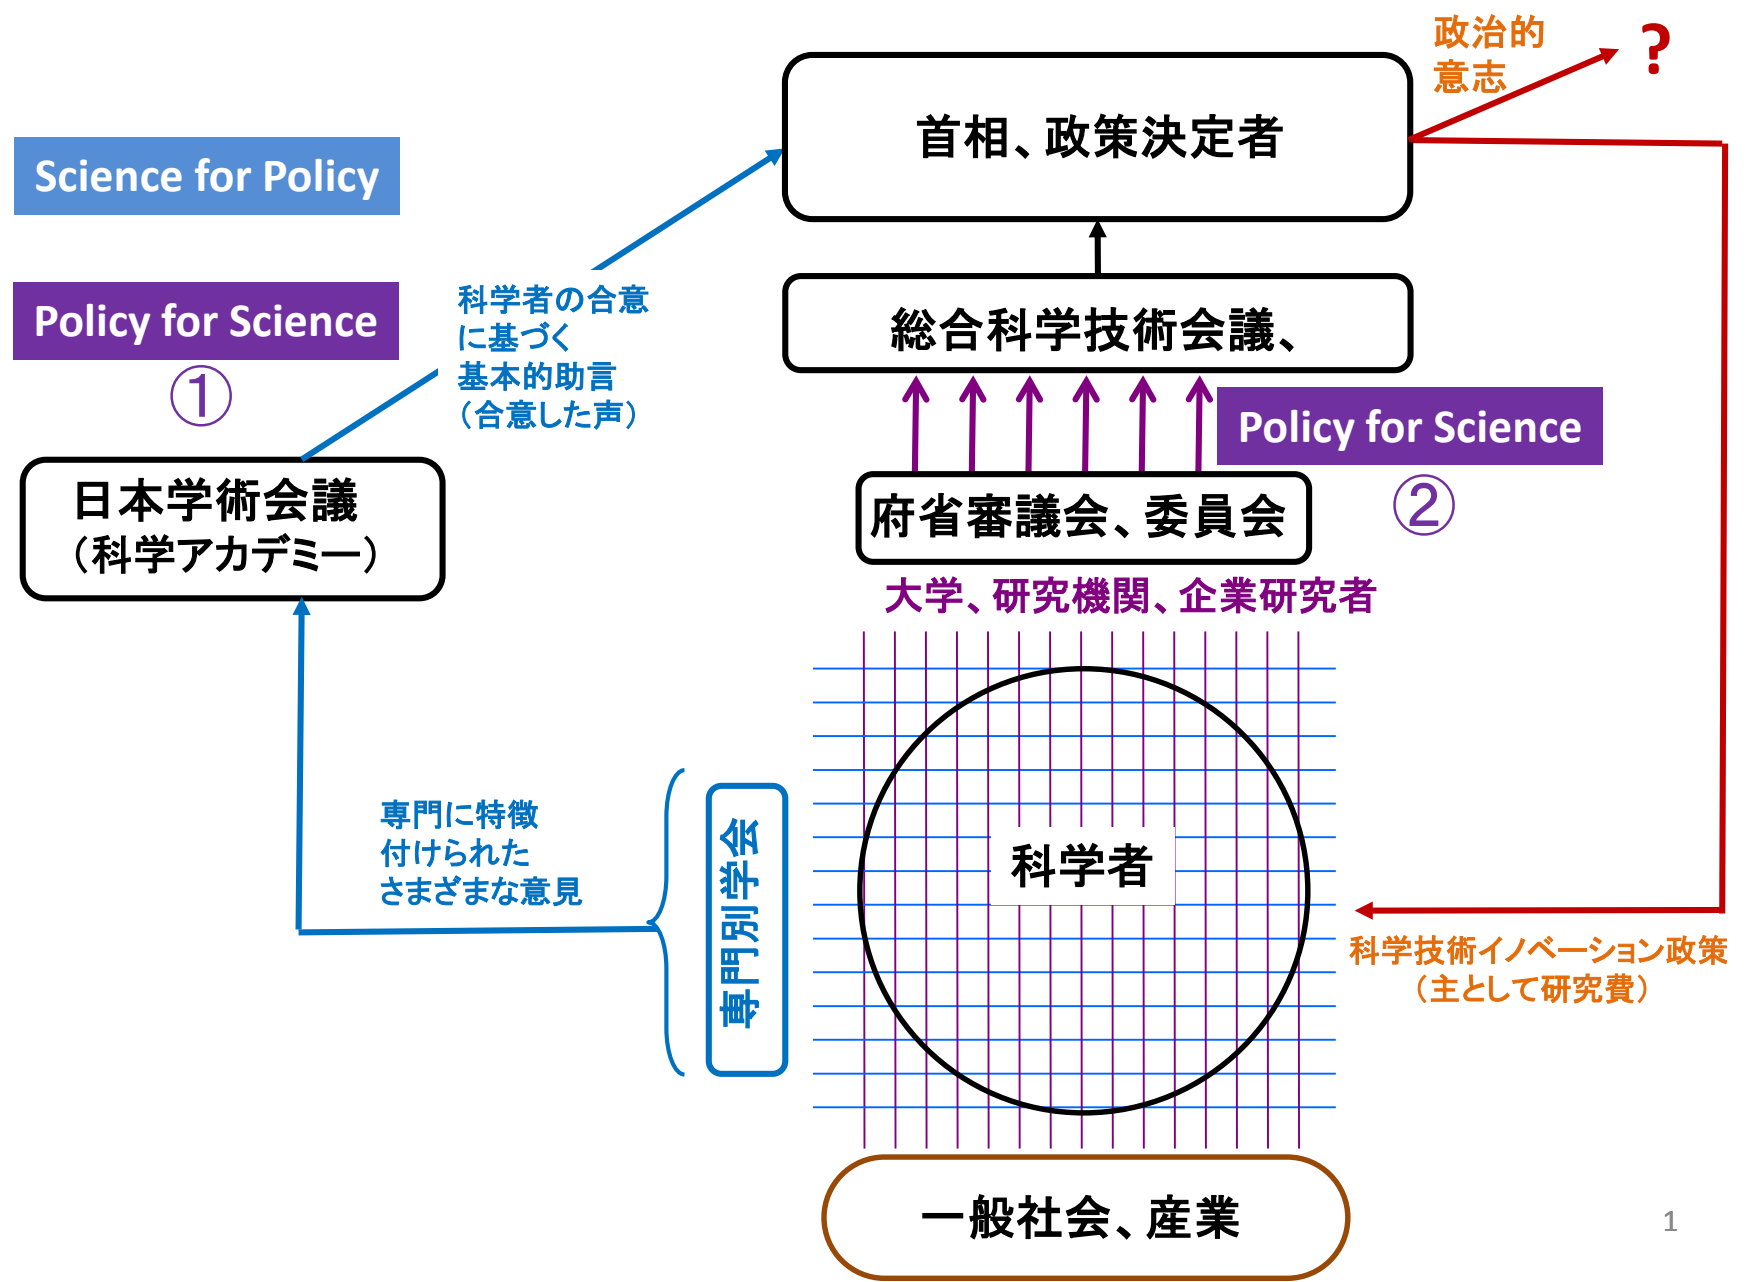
政治的
意志

?

首相、政策決定者

Science for Policy

Policy for Science

①

科学者の合意
に基づく
基本的助言
（合意した声）

総合科学技術会議、

Policy for Science

②

日本学術会議
（科学アカデミー）

府省審議会、委員会

大学、研究機関、企業研究者

専門に特徴
付けられた
さまざまな意見

専門別学会

科学者

科学技術イノベーション政策
（主として研究費）

一般社会、産業

1